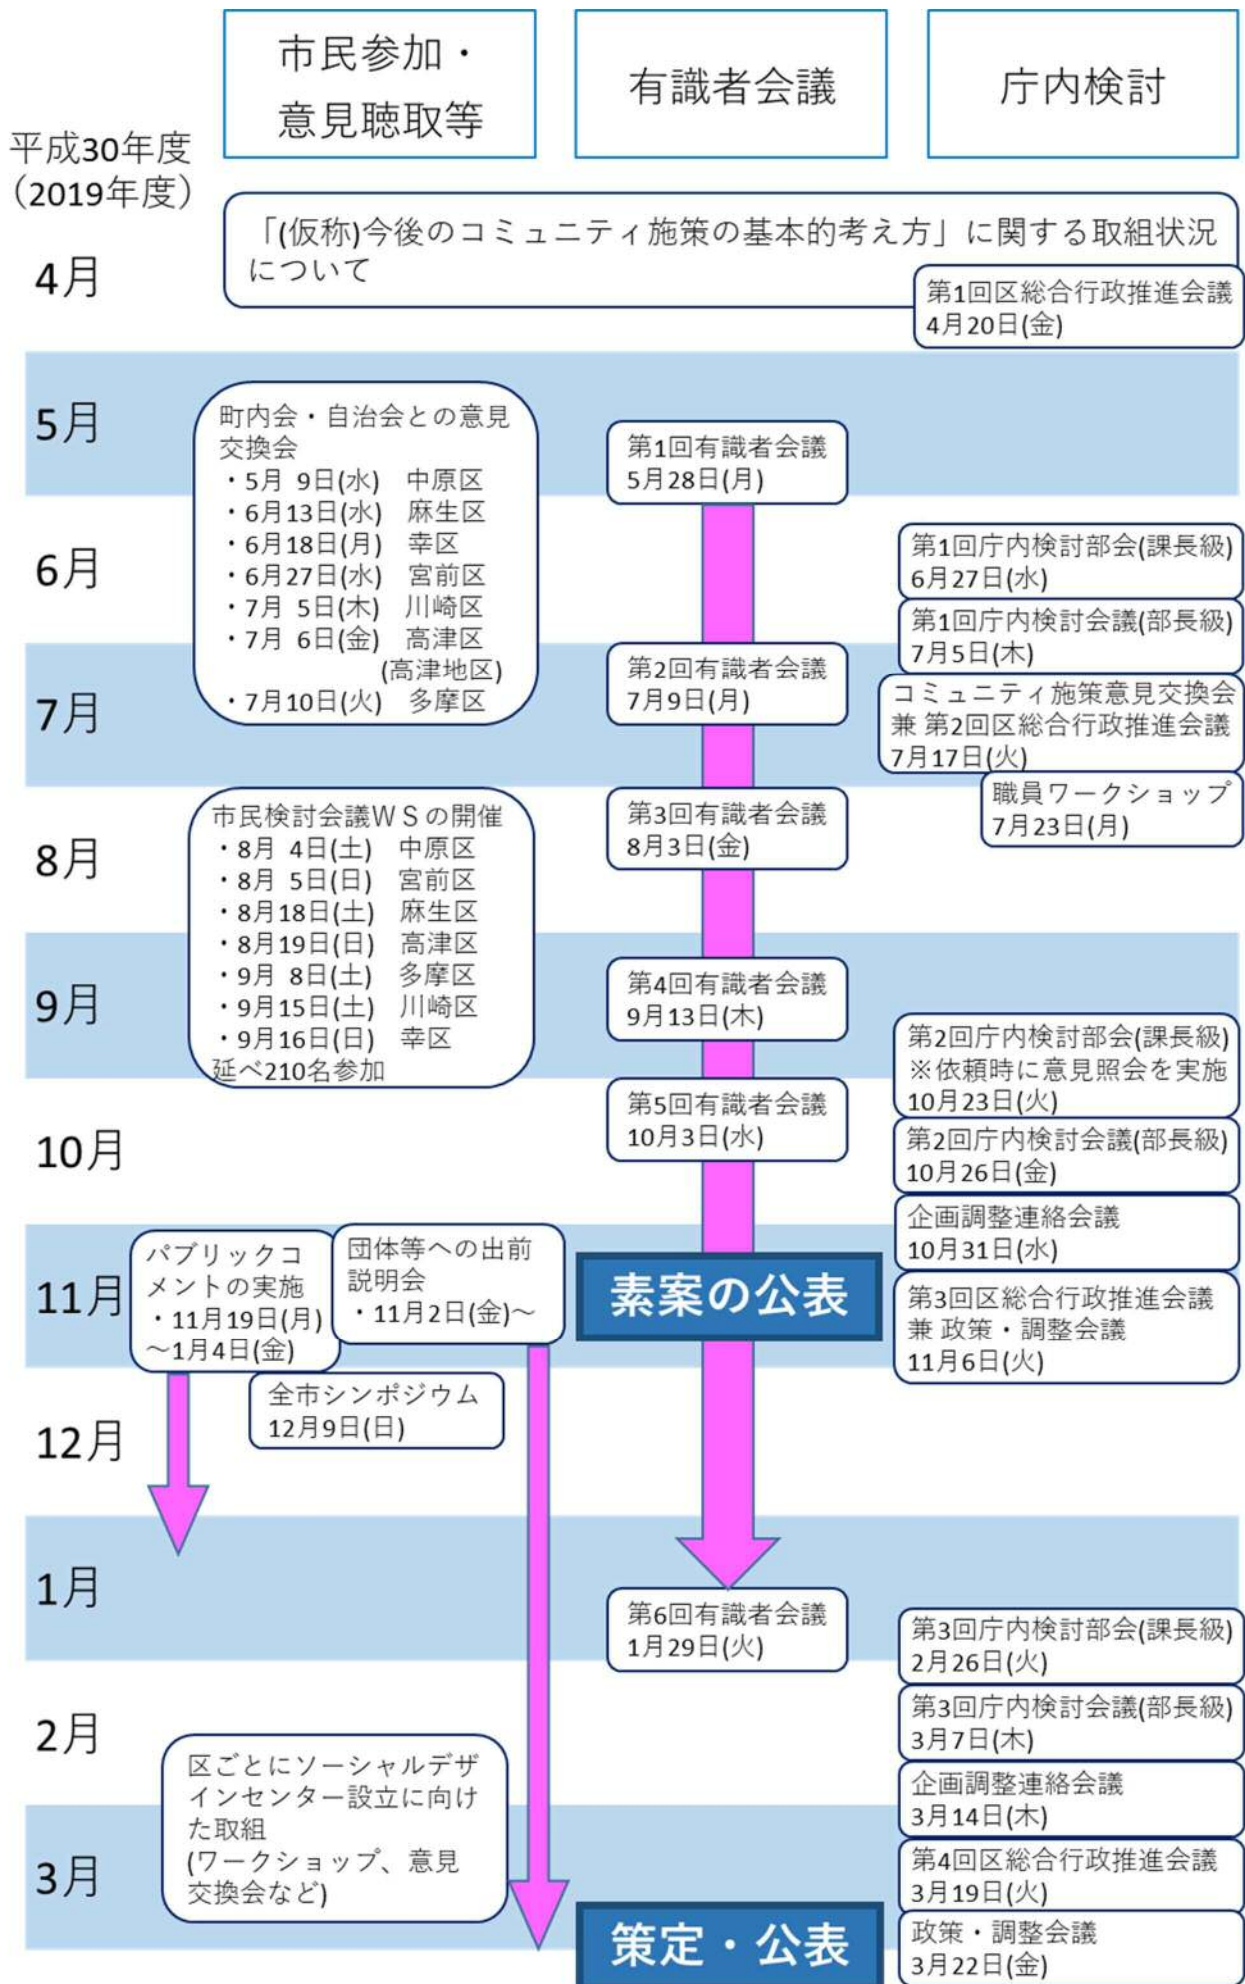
市民参加・意見聴取等

有識者会議

庁内検討

平成30年度
(2019年度)

4月

「(仮称)今後のコミュニティ施策の基本的考え方」に関する取組状況について

第1回区総合行政推進会議
4月20日(金)

5月

町内会・自治会との意見交換会
・5月 9日(水) 中原区
・6月13日(水) 麻生区
・6月18日(月) 幸区
・6月27日(水) 宮前区
・7月 5日(木) 川崎区
・7月 6日(金) 高津区
(高津地区)
・7月10日(火) 多摩区

第1回有識者会議
5月28日(月)

6月

第1回庁内検討部会(課長級)
6月27日(水)

第1回庁内検討会議(部長級)
7月5日(木)

7月

第2回有識者会議
7月9日(月)

コミュニティ施策意見交換会
兼 第2回区総合行政推進会議
7月17日(火)

職員ワークショップ
7月23日(月)

8月

市民検討会議WSの開催
・8月 4日(土) 中原区
・8月 5日(日) 宮前区
・8月18日(土) 麻生区
・8月19日(日) 高津区
・9月 8日(土) 多摩区
・9月15日(土) 川崎区
・9月16日(日) 幸区
延べ210名参加

第3回有識者会議
8月3日(金)

9月

第4回有識者会議
9月13日(木)

第2回庁内検討部会(課長級)
※依頼時に意見照会を実施
10月23日(火)

10月

第5回有識者会議
10月3日(水)

第2回庁内検討会議(部長級)
10月26日(金)

企画調整連絡会議
10月31日(水)

11月

パブリックコメントの実施
・11月19日(月)
〜1月4日(金)

団体等への出前説明会
・11月2日(金)〜

素案の公表

第3回区総合行政推進会議
兼 政策・調整会議
11月6日(火)

全市シンポジウム
12月9日(日)

12月

1月

第6回有識者会議
1月29日(火)

第3回庁内検討部会(課長級)
2月26日(火)

2月

第3回庁内検討会議(部長級)
3月7日(木)

区ごとにソーシャルデザインセンター設立に向けた取組
(ワークショップ、意見交換会など)

企画調整連絡会議
3月14日(木)

3月

第4回区総合行政推進会議
3月19日(火)

策定・公表

政策・調整会議
3月22日(金)